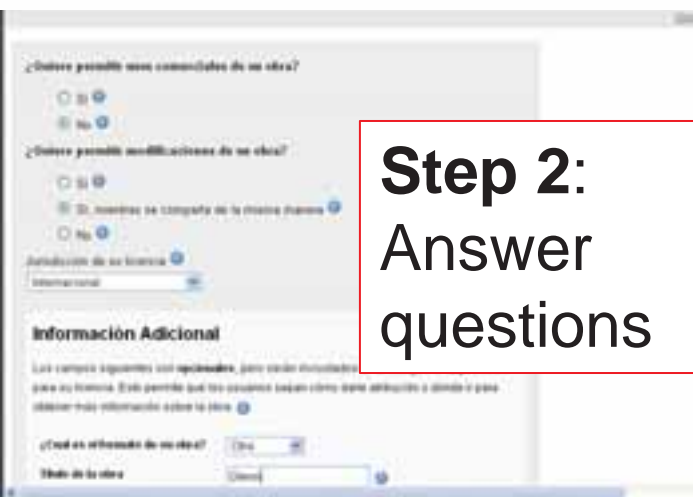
¿Quiere permitir usos comerciales de su obra?

Sí

No

¿Quiere permitir modificaciones de su obra?

Sí

Sí, mientras se comparta de la misma manera

No

Jurisdicción de su licencia

Internacional

Step 2: Answer questions

Información Adicional

Los campos siguientes son opcionales, pero serán incluidos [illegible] para su licencia. Esto permite que los usuarios sepan cómo darle atribución a ustedes y para obtener más información sobre la obra.

¿Cuál es el formato de su obra?

Otro

Título de la obra

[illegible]